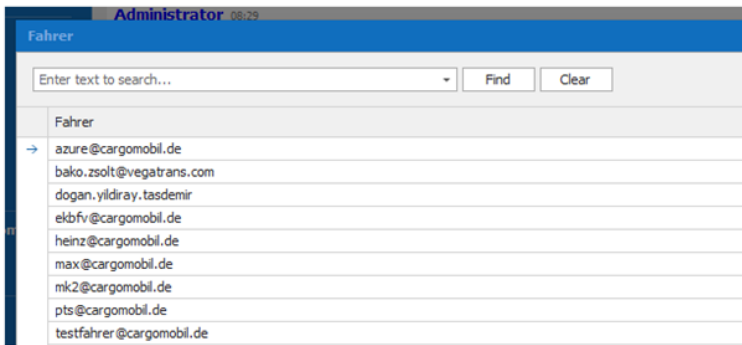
Administrator 08:29

Fahrer

Enter text to search...

Find

Clear

| | Fahrer |
|---|---|
| → | azure@cargomobil.de |
| | bako.zsolt@vegatrans.com |
| | dogan.yildiray.tasdemir |
| | ekbfv@cargomobil.de |
| | heinz@cargomobil.de |
| | max@cargomobil.de |
| | mk2@cargomobil.de |
| | pts@cargomobil.de |
| | testfahrer@cargomobil.de |